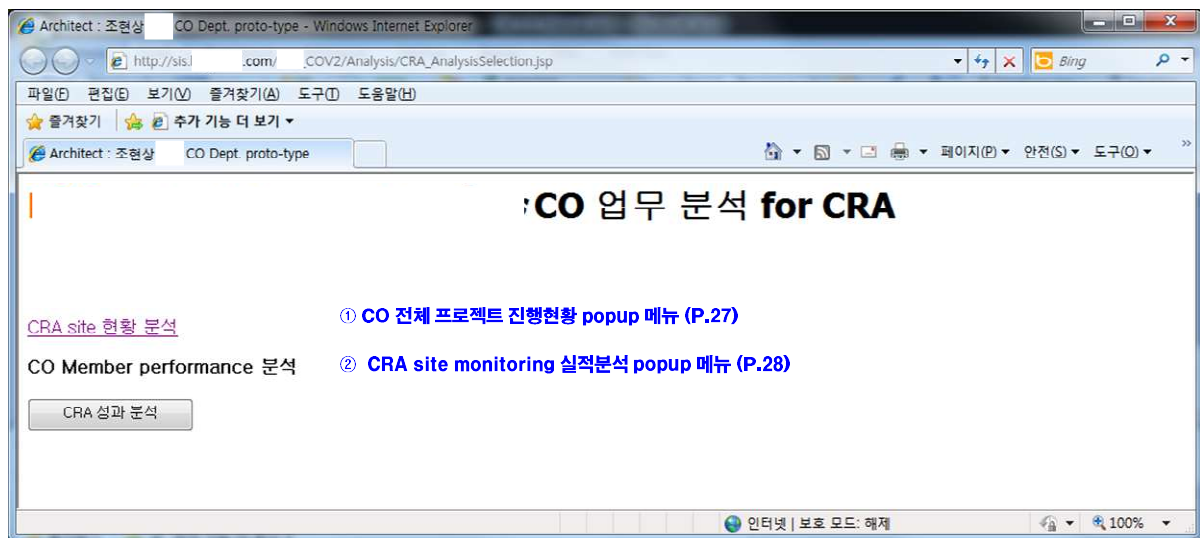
Architect : 조현상 CO Dept. proto-type - Windows Internet Explorer

http://sis. .com/ COV2/Analysis/CRA_AnalysisSelection.jsp

Bing

파일(F) 편집(E) 보기(V) 즐겨찾기(A) 도구(T) 도움말(H)

즐겨찾기 추가 기능 더 보기

Architect : 조현상 CO Dept. proto-type

페이지(P) 안전(S) 도구(O)

CO 업무 분석 for CRA

CRA site 현황 분석

① CO 전체 프로젝트 진행현황 popup 메뉴 (P.27)

CO Member performance 분석

② CRA site monitoring 실적분석 popup 메뉴 (P.28)

CRA 성과 분석

인터넷 | 보호 모드: 해제

100%